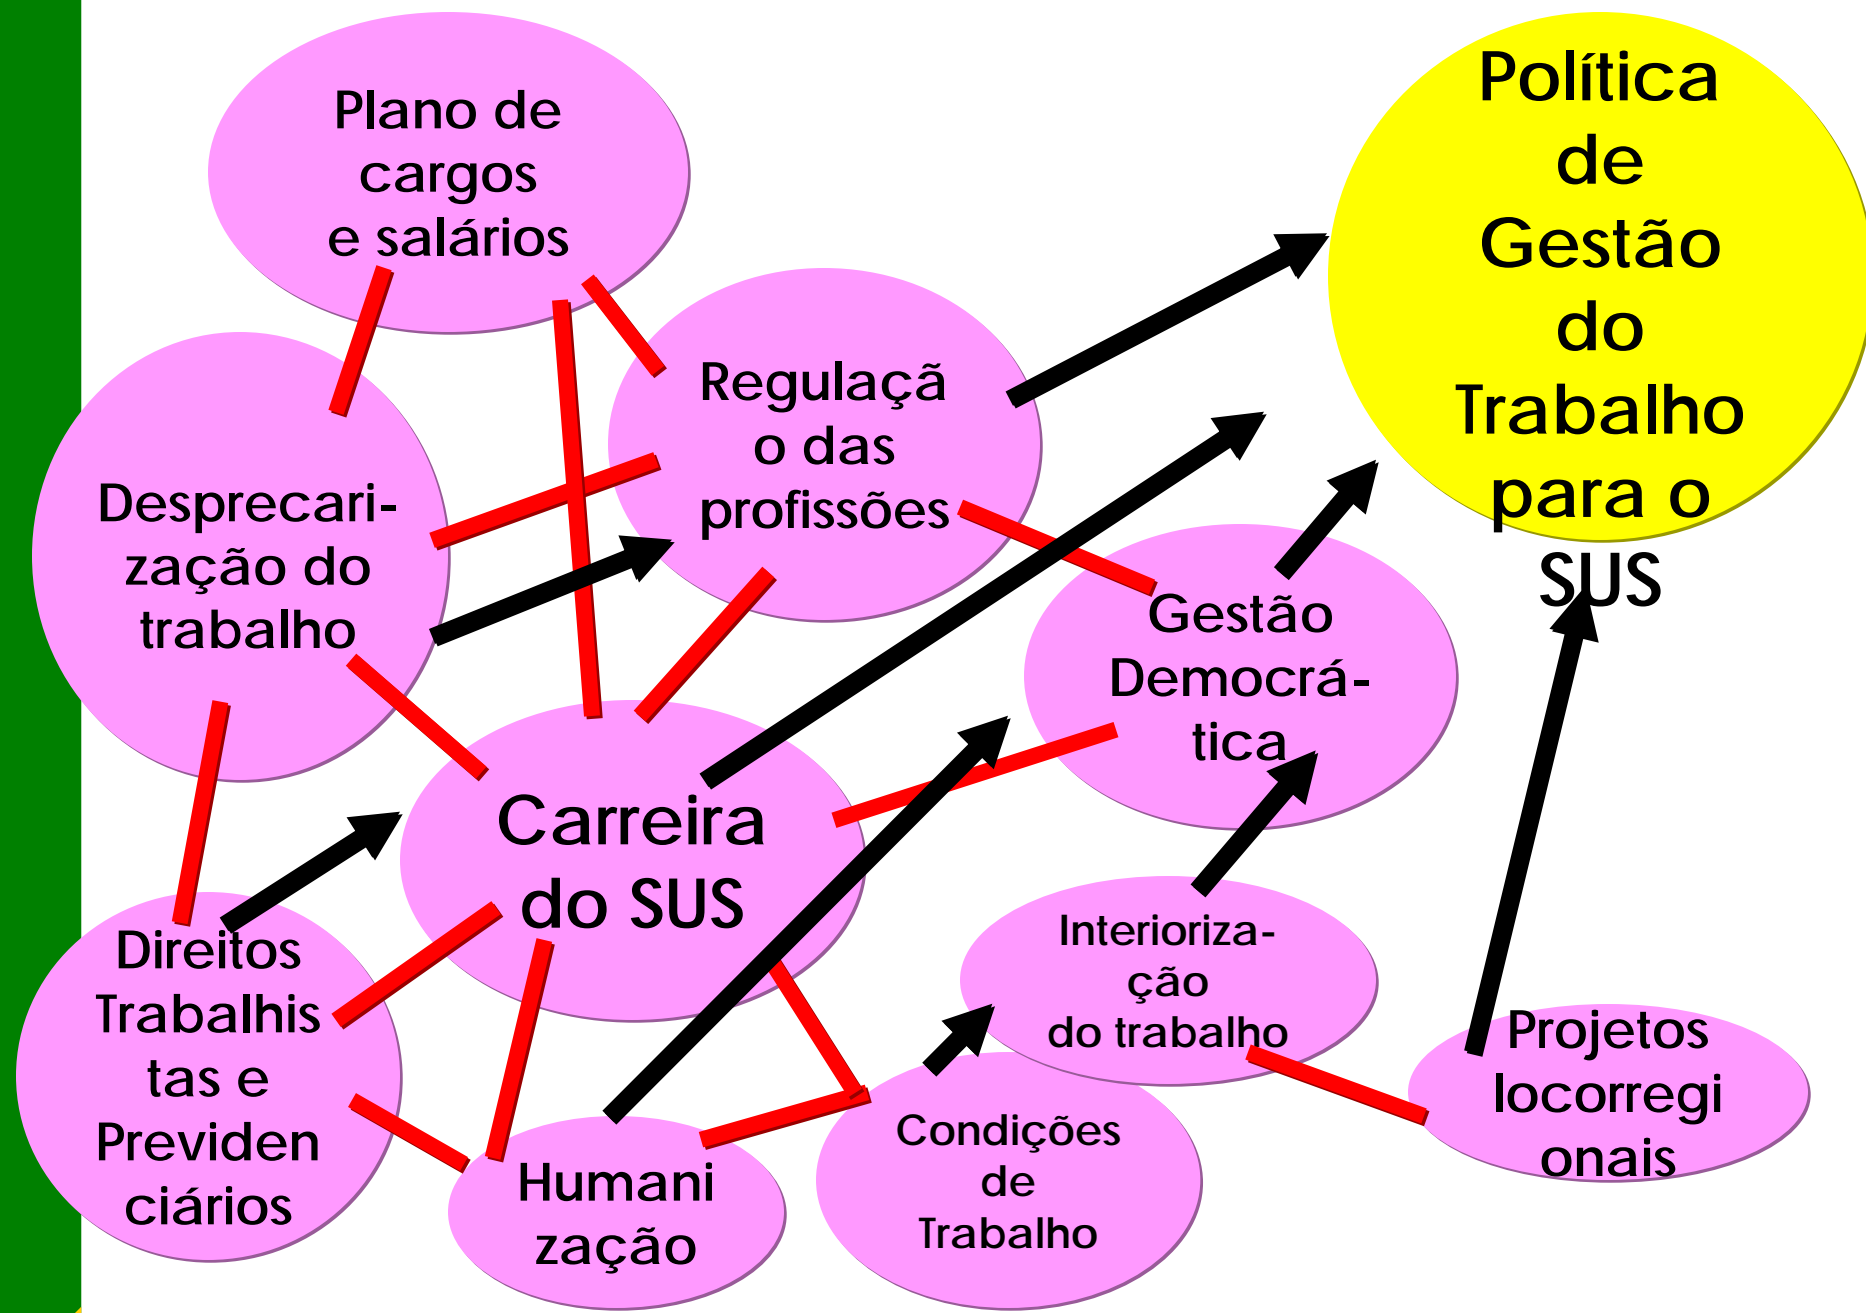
Plano de cargos e salários

Regulação das profissões

Política de Gestão do Trabalho para o SUS

Desprecarização do trabalho

Gestão Democrática

Carreira do SUS

Direitos Trabalhistas e Previdenciários

Interiorização do trabalho

Projetos locorregionais

Humanização

Condições de Trabalho